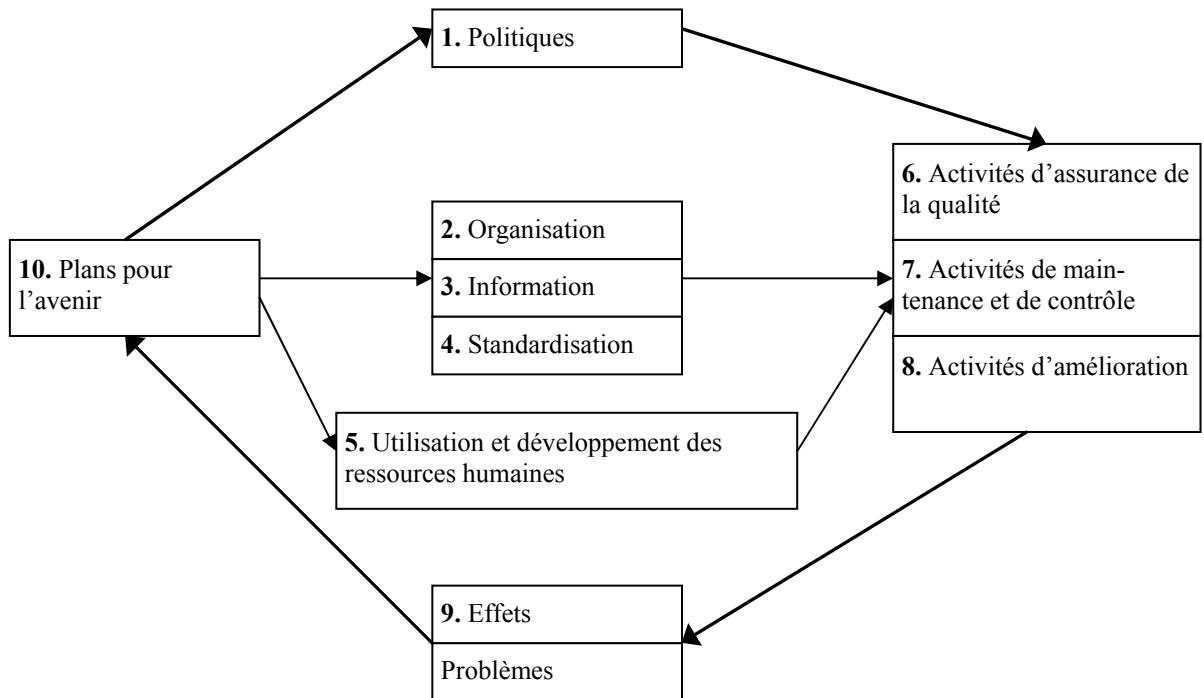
1. Politiques

6. Activités d'assurance de la qualité

7. Activités de maintenance et de contrôle

8. Activités d'amélioration

10. Plans pour l'avenir

2. Organisation

3. Information

4. Standardisation

5. Utilisation et développement des ressources humaines

9. Effets

Problèmes